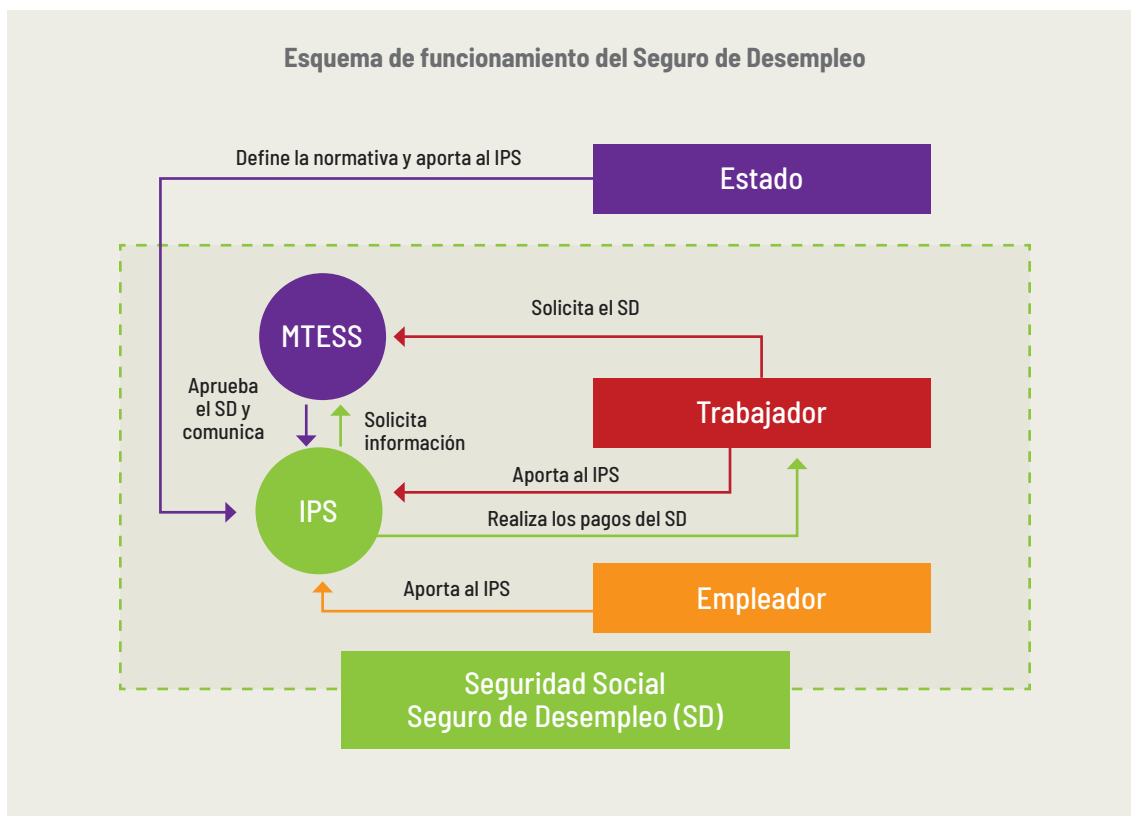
Esquema de funcionamiento del Seguro de Desempleo

Define la normativa y aporta al IPS

Estado

Solicita el SD

MTESS

Aprueba el SD y comunica

Solicita información

Trabajador

Aporta al IPS

IPS

Realiza los pagos del SD

Aporta al IPS

Empleador

Seguridad Social
Seguro de Desempleo (SD)